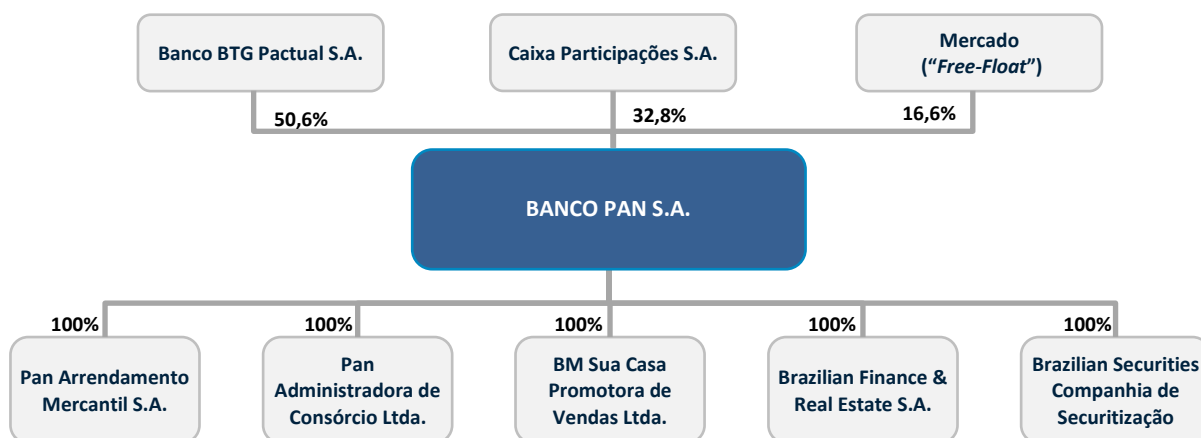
Banco BTG Pactual S.A.

Caixa Participações S.A.

Mercado ("*Free-Float*")

50,6%

32,8%

16,6%

BANCO PAN S.A.

100%

100%

100%

100%

100%

Pan Arrendamento Mercantil S.A.

Pan Administradora de Consórcio Ltda.

BM Sua Casa Promotora de Vendas Ltda.

Brazilian Finance & Real Estate S.A.

Brazilian Securities Companhia de Securitização